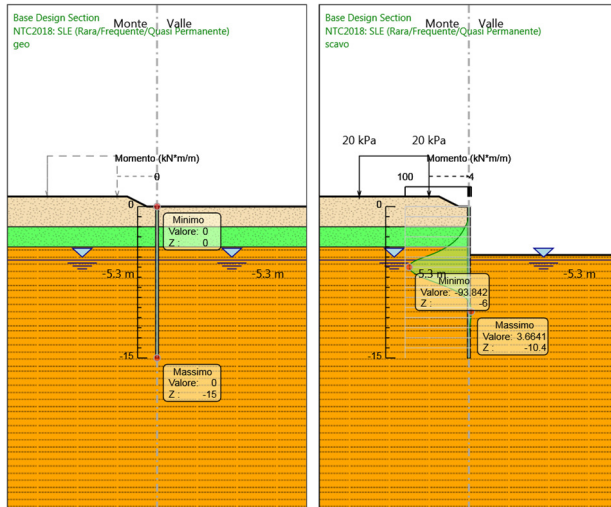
Base Design Section
NTC2018: SLE (Rara/Frequente/Quasi Permanente)
geo

Monte Valle

Momento (kN*m/m)
0
0
-5.3 m
-5.3 m
-15

Minimo
Valore: 0
Z: 0

Massimo
Valore: 0
Z: -15

Base Design Section
NTC2018: SLE (Rara/Frequente/Quasi Permanente)
scavo

Monte Valle

20 kPa
20 kPa
Momento (kN*m/m)
100
-4
0
-5.3 m
-5.3 m
-15

Minimo
Valore: -93.842
Z: -6

Massimo
Valore: 3.6641
Z: -10.4